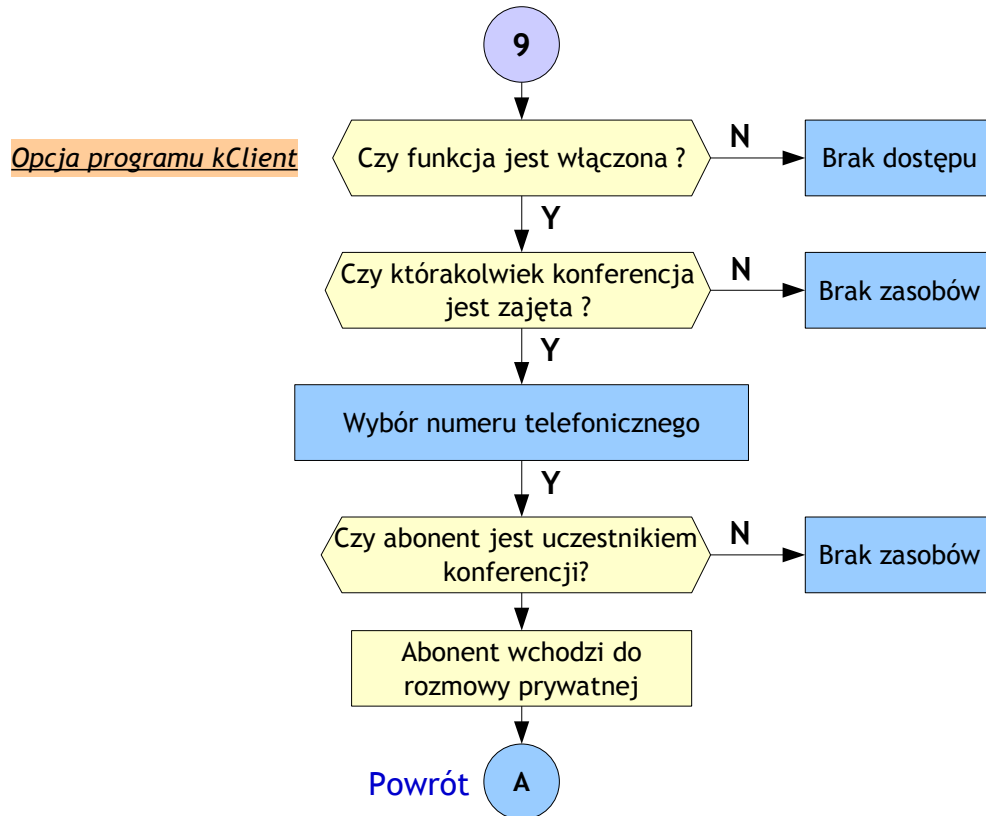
9

Opcja programu kClient

Czy funkcja jest włączona ?

N

Brak dostępu

Y

Czy którakolwiek konferencja jest zajęta ?

N

Brak zasobów

Y

Wybór numeru telefonicznego

Y

Czy abonent jest uczestnikiem konferencji?

N

Brak zasobów

Abonent wchodzi do rozmowy prywatnej

Powrót

A